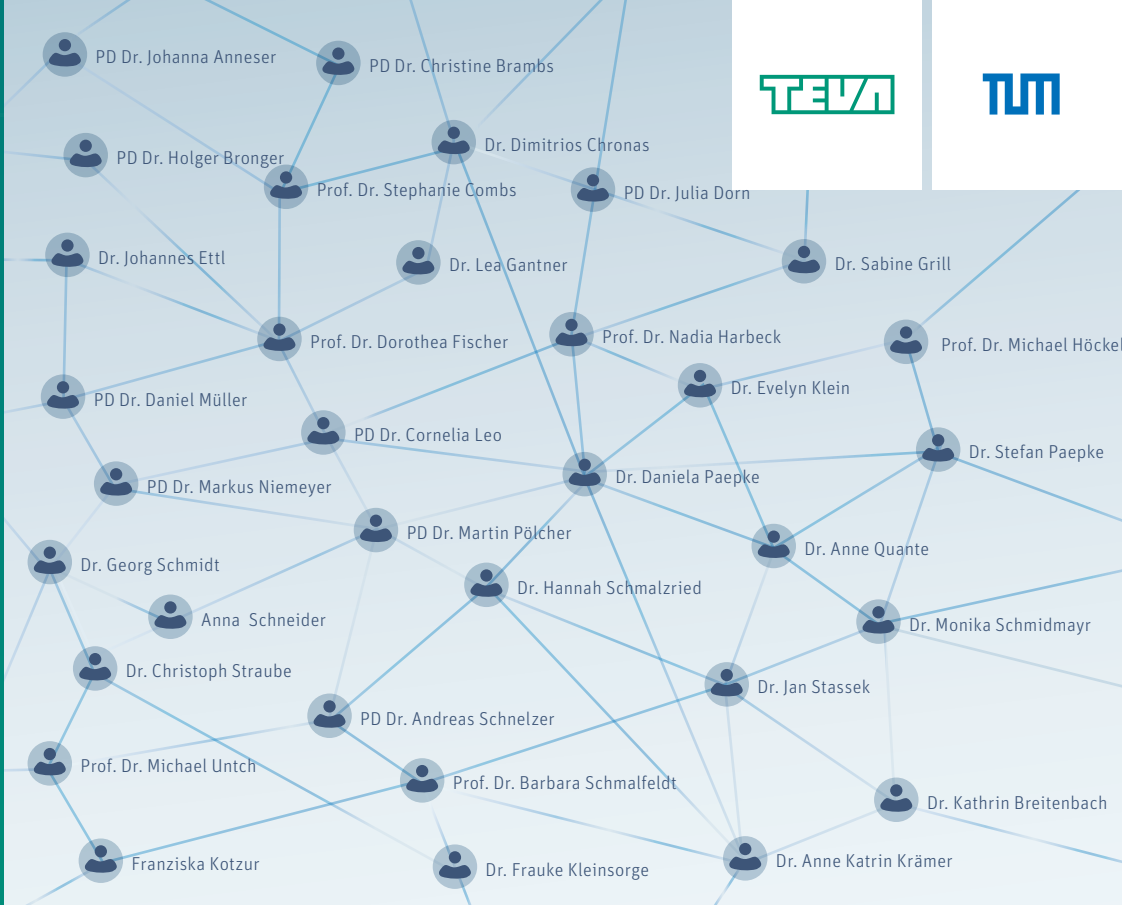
TEVA

TUM

PD Dr. Johanna Anneser

PD Dr. Christine Brambs

Dr. Dimitrios Chronas

PD Dr. Holger Bronger

Prof. Dr. Stephanie Combs

PD Dr. Julia Dorn

Dr. Johannes Ettl

Dr. Lea Gantner

Dr. Sabine Grill

Prof. Dr. Dorothea Fischer

Prof. Dr. Nadia Harbeck

Prof. Dr. Michael Höckel

PD Dr. Daniel Müller

Dr. Evelyn Klein

PD Dr. Cornelia Leo

Dr. Stefan Paepke

PD Dr. Markus Niemeyer

Dr. Daniela Paepke

PD Dr. Martin Pölcher

Dr. Anne Quante

Dr. Georg Schmidt

Dr. Hannah Schmalzried

Anna Schneider

Dr. Monika Schmidmayr

Dr. Christoph Straube

Dr. Jan Stassek

PD Dr. Andreas Schnelzer

Prof. Dr. Michael Untch

Prof. Dr. Barbara Schmalfeldt

Dr. Kathrin Breitenbach

Franziska Kotzur

Dr. Frauke Kleinsorge

Dr. Anne Katrin Krämer